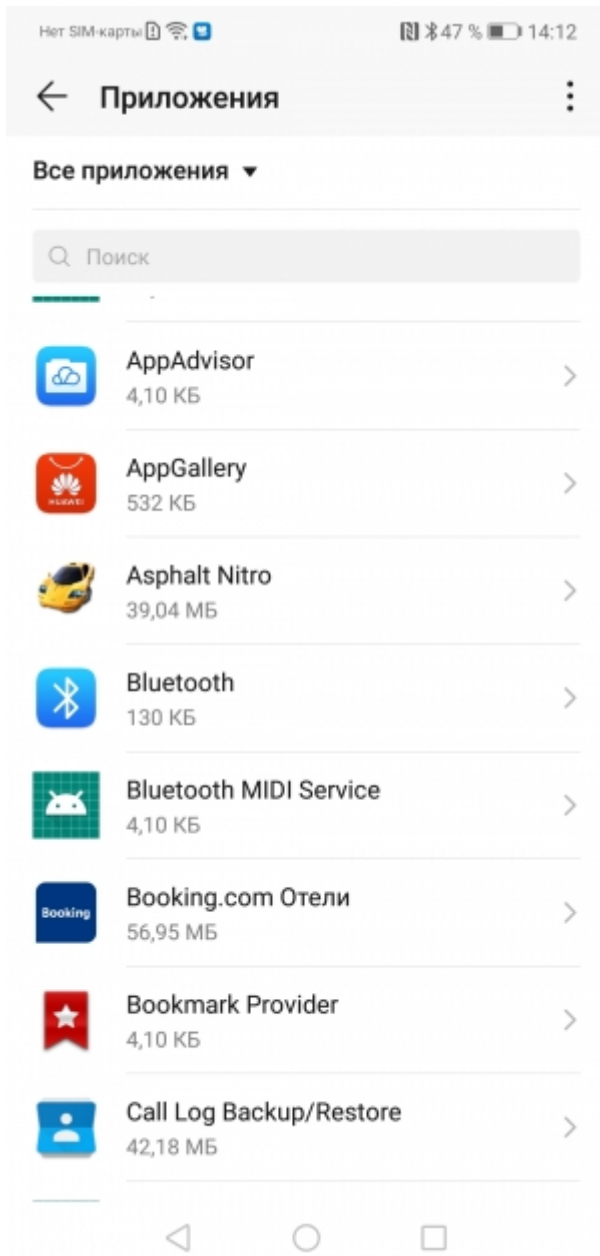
Нет SIM-карты 47 % 14:12

Приложения

Все приложения

Поиск

AppAdvisor
4,10 КБ

AppGallery
532 КБ

Asphalt Nitro
39,04 МБ

Bluetooth
130 КБ

Bluetooth MIDI Service
4,10 КБ

Booking.com Отели
56,95 МБ

Bookmark Provider
4,10 КБ

Call Log Backup/Restore
42,18 МБ